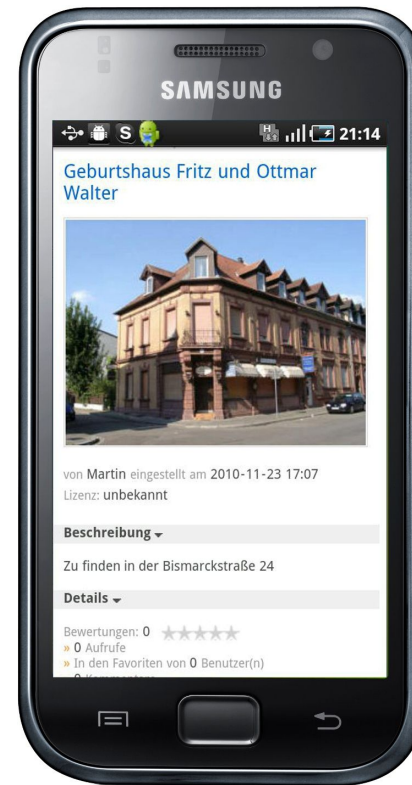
SAMSUNG

S

21:14

Geburtshaus Fritz und Ottmar Walter

von Martin eingestellt am 2010-11-23 17:07
Lizenz: unbekannt

Beschreibung

Zu finden in der Bismarckstraße 24

Details

Bewertungen: 0
» 0 Aufrufe
» In den Favoriten von 0 Benutzer(n)
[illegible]